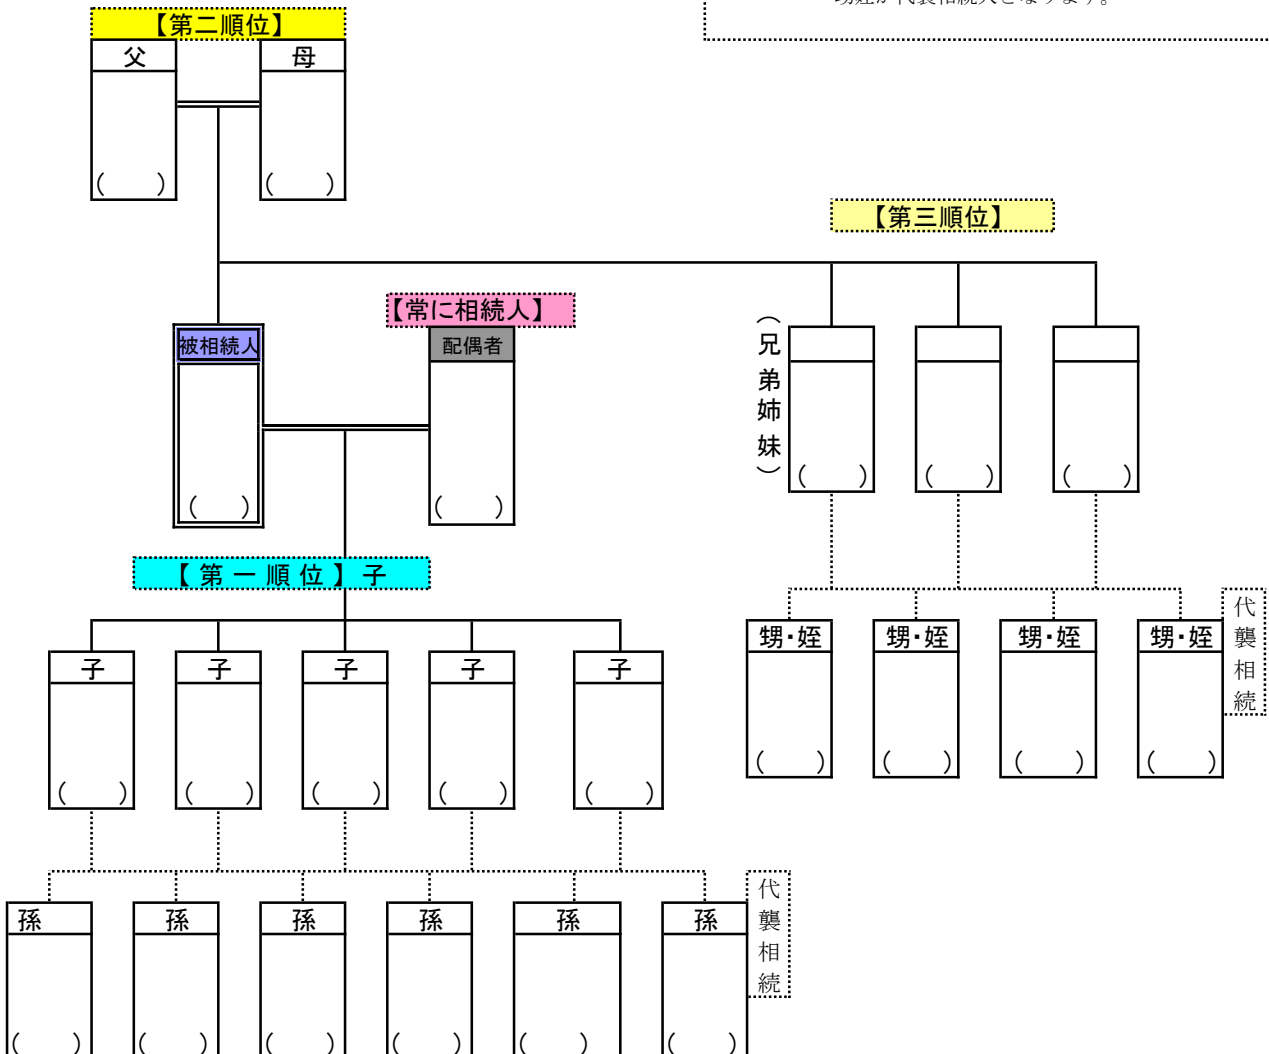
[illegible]

【第二順位】

父

(　　)

母

(　　)

【第三順位】

【常に相続人】

被相続人

(　　)

配偶者

(　　)

（兄弟姉妹）

(　　)

(　　)

(　　)

【第一順位】子

子

(　　)

子

(　　)

子

(　　)

子

(　　)

子

(　　)

甥・姪

(　　)

甥・姪

(　　)

甥・姪

(　　)

甥・姪

(　　)

代襲相続

孫

(　　)

孫

(　　)

孫

(　　)

孫

(　　)

孫

(　　)

孫

(　　)

代襲相続